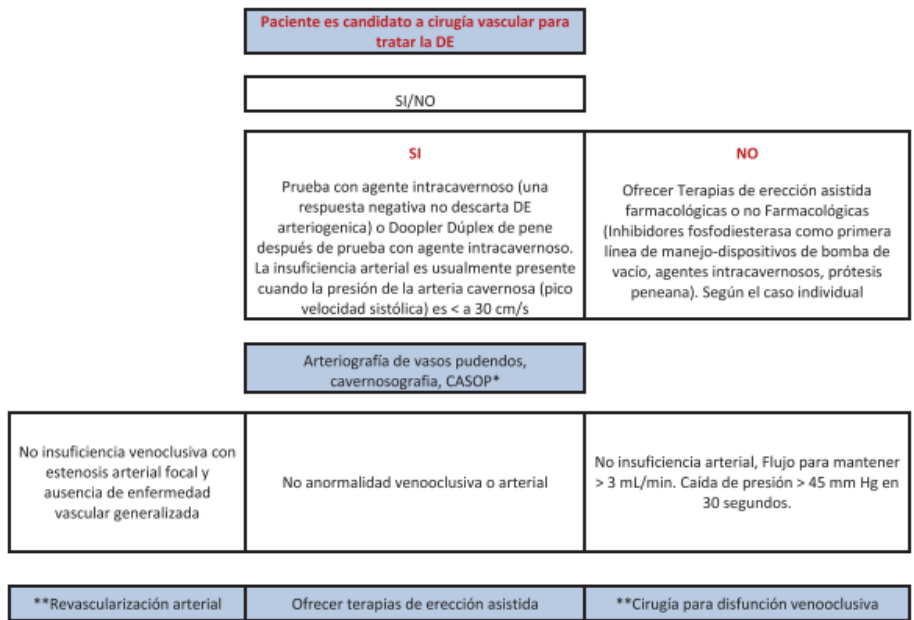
Paciente es candidato a cirugía vascular para tratar la DE

SI/NO

SI

Prueba con agente intracavernoso (una respuesta negativa no descarta DE arteriogenica) o Doopler Dúplex de pene después de prueba con agente intracavernoso. La insuficiencia arterial es usualmente presente cuando la presión de la arteria cavernosa (pico velocidad sistólica) es < a 30 cm/s

NO

Ofrecer Terapias de erección asistida farmacológicas o no Farmacológicas (Inhibidores fosfodiesterasa como primera línea de manejo-dispositivos de bomba de vacío, agentes intracavernosos, prótesis peneana). Según el caso individual

Arteriografía de vasos pudendos, cavernosografia, CASOP*

No insuficiencia venoclusiva con estenosis arterial focal y ausencia de enfermedad vascular generalizada

No anormalidad venooclusiva o arterial

No insuficiencia arterial, Flujo para mantener > 3 mL/min. Caída de presión > 45 mm Hg en 30 segundos.

**Revascularización arterial

Ofrecer terapias de erección asistida

**Cirugía para disfunción venooclusiva